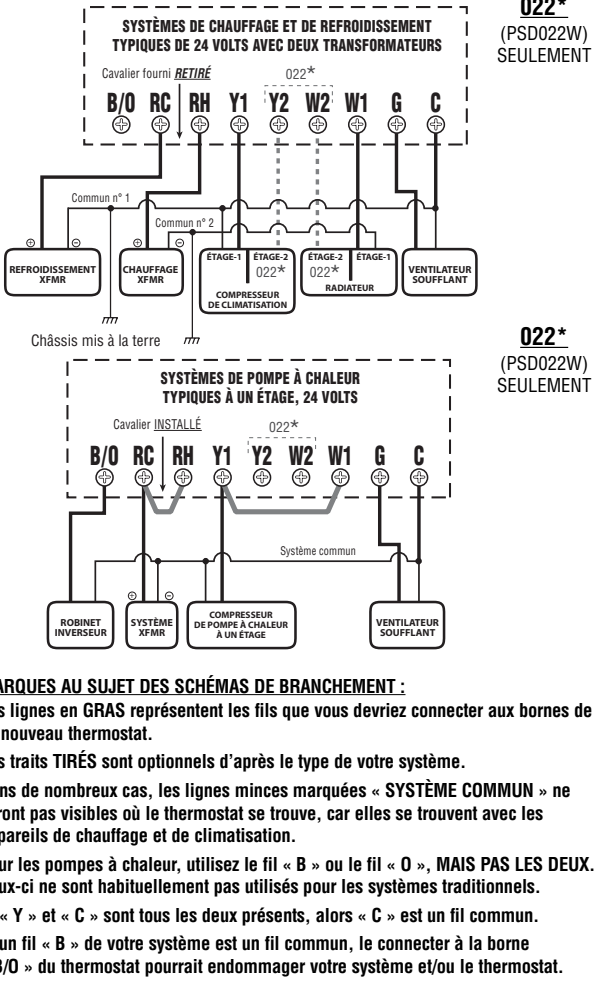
SYSTÈMES DE CHAUFFAGE ET DE REFROIDISSEMENT TYPIQUES DE 24 VOLTS AVEC DEUX TRANSFORMATEURS

022*
(PSD022W)
SEULEMENT

Cavalier fourni RETIRÉ

022*

B/O RC RH Y1 Y2 W2 W1 G C

Commun n° 1

Commun n° 2

REFROIDISSEMENT XFMR

CHAUFFAGE XFMR

ÉTAGE-1 ÉTAGE-2 022*
COMPRESSEUR DE CLIMATISATION

ÉTAGE-2 ÉTAGE-1 022*
RADIATEUR

VENTILATEUR SOUFFLANT

Châssis mis à la terre

022*
(PSD022W)
SEULEMENT

SYSTÈMES DE POMPE À CHALEUR TYPIQUES À UN ÉTAGE, 24 VOLTS

Cavalier INSTALLÉ

022*

B/O RC RH Y1 Y2 W2 W1 G C

Système commun

ROBINET INVERSEUR

SYSTÈME XFMR

COMPRESSEUR DE POMPE À CHALEUR À UN ÉTAGE

VENTILATEUR SOUFFLANT

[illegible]ARQUES AU SUJET DES SCHÉMAS DE BRANCHEMENT :

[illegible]s lignes en GRAS représentent les fils que vous devriez connecter aux bornes de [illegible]nouveau thermostat.

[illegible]s traits TIRÉS sont optionnels d'après le type de votre système.

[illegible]ns de nombreux cas, les lignes minces marquées « SYSTÈME COMMUN » ne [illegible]ront pas visibles où le thermostat se trouve, car elles se trouvent avec les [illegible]pareils de chauffage et de climatisation.

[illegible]ur les pompes à chaleur, utilisez le fil « B » ou le fil « O », MAIS PAS LES DEUX. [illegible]ux-ci ne sont habituellement pas utilisés pour les systèmes traditionnels.

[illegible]« Y » et « C » sont tous les deux présents, alors « C » est un fil commun.

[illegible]un fil « B » de votre système est un fil commun, le connecter à la borne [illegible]B/O » du thermostat pourrait endommager votre système et/ou le thermostat.